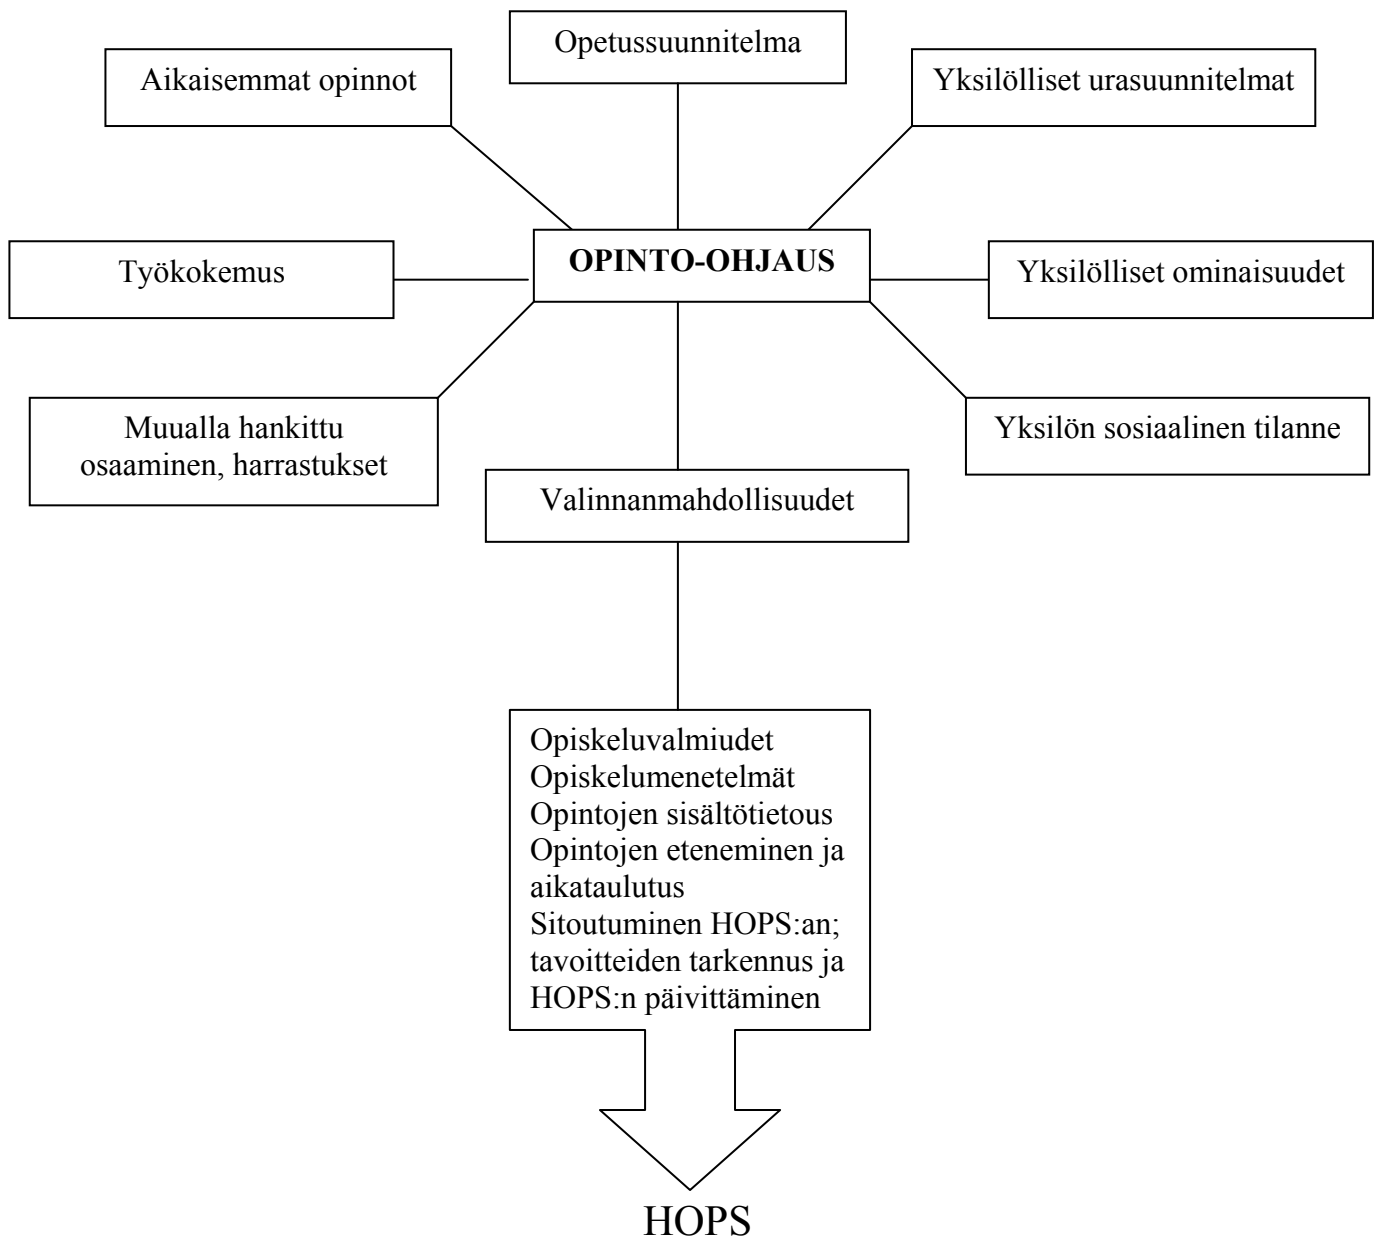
Opetussuunnitelma

Aikaisemmat opinnot

Yksilölliset urasuunnitelmat

Työkokemus

OPINTO-OHJAUS

Yksilölliset ominaisuudet

Muualla hankittu osaaminen, harrastukset

Yksilön sosiaalinen tilanne

Valinnanmahdollisuudet

Opiskeluvalmiudet
Opiskelumenetelmät
Opintojen sisältötietous
Opintojen eteneminen ja aikataulutus
Sitoutuminen HOPS:an; tavoitteiden tarkennus ja HOPS:n päivittäminen

HOPS